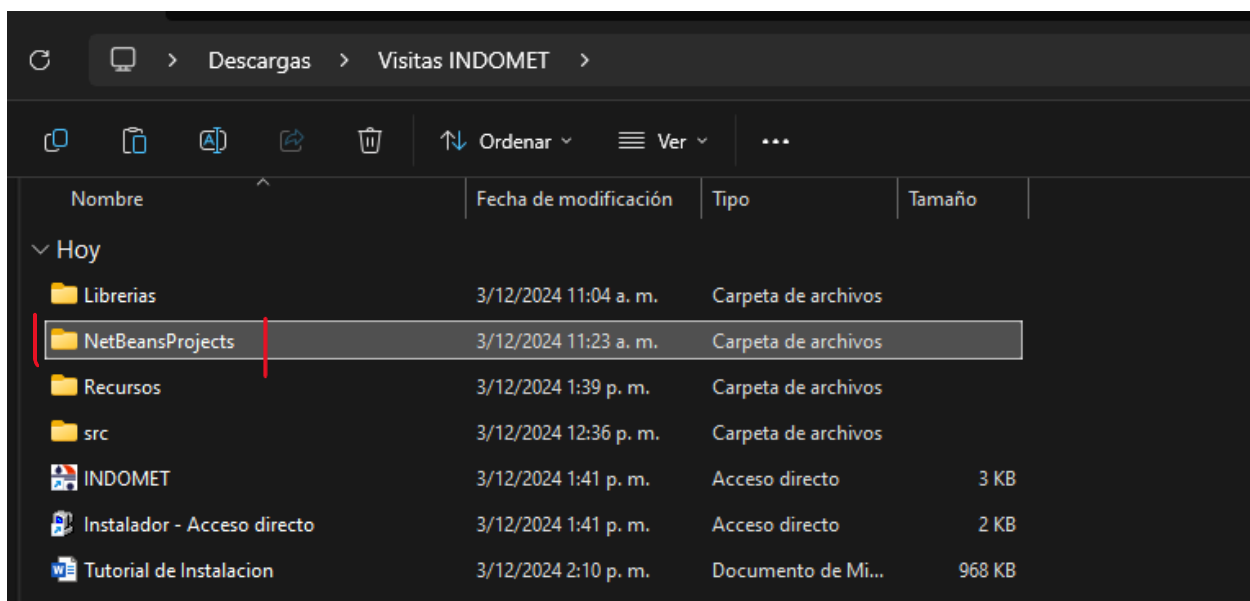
> Descargas > Visitas INDOMET >

Ordenar Ver ...

| Nombre | Fecha de modificación | Tipo | Tamaño |
|---|---|---|---|
| Hoy | | | |
| Librerias | 3/12/2024 11:04 a. m. | Carpeta de archivos | |
| NetBeansProjects | 3/12/2024 11:23 a. m. | Carpeta de archivos | |
| Recursos | 3/12/2024 1:39 p. m. | Carpeta de archivos | |
| src | 3/12/2024 12:36 p. m. | Carpeta de archivos | |
| INDOMET | 3/12/2024 1:41 p. m. | Acceso directo | 3 KB |
| Instalador - Acceso directo | 3/12/2024 1:41 p. m. | Acceso directo | 2 KB |
| Tutorial de Instalacion | 3/12/2024 2:10 p. m. | Documento de Mi... | 968 KB |